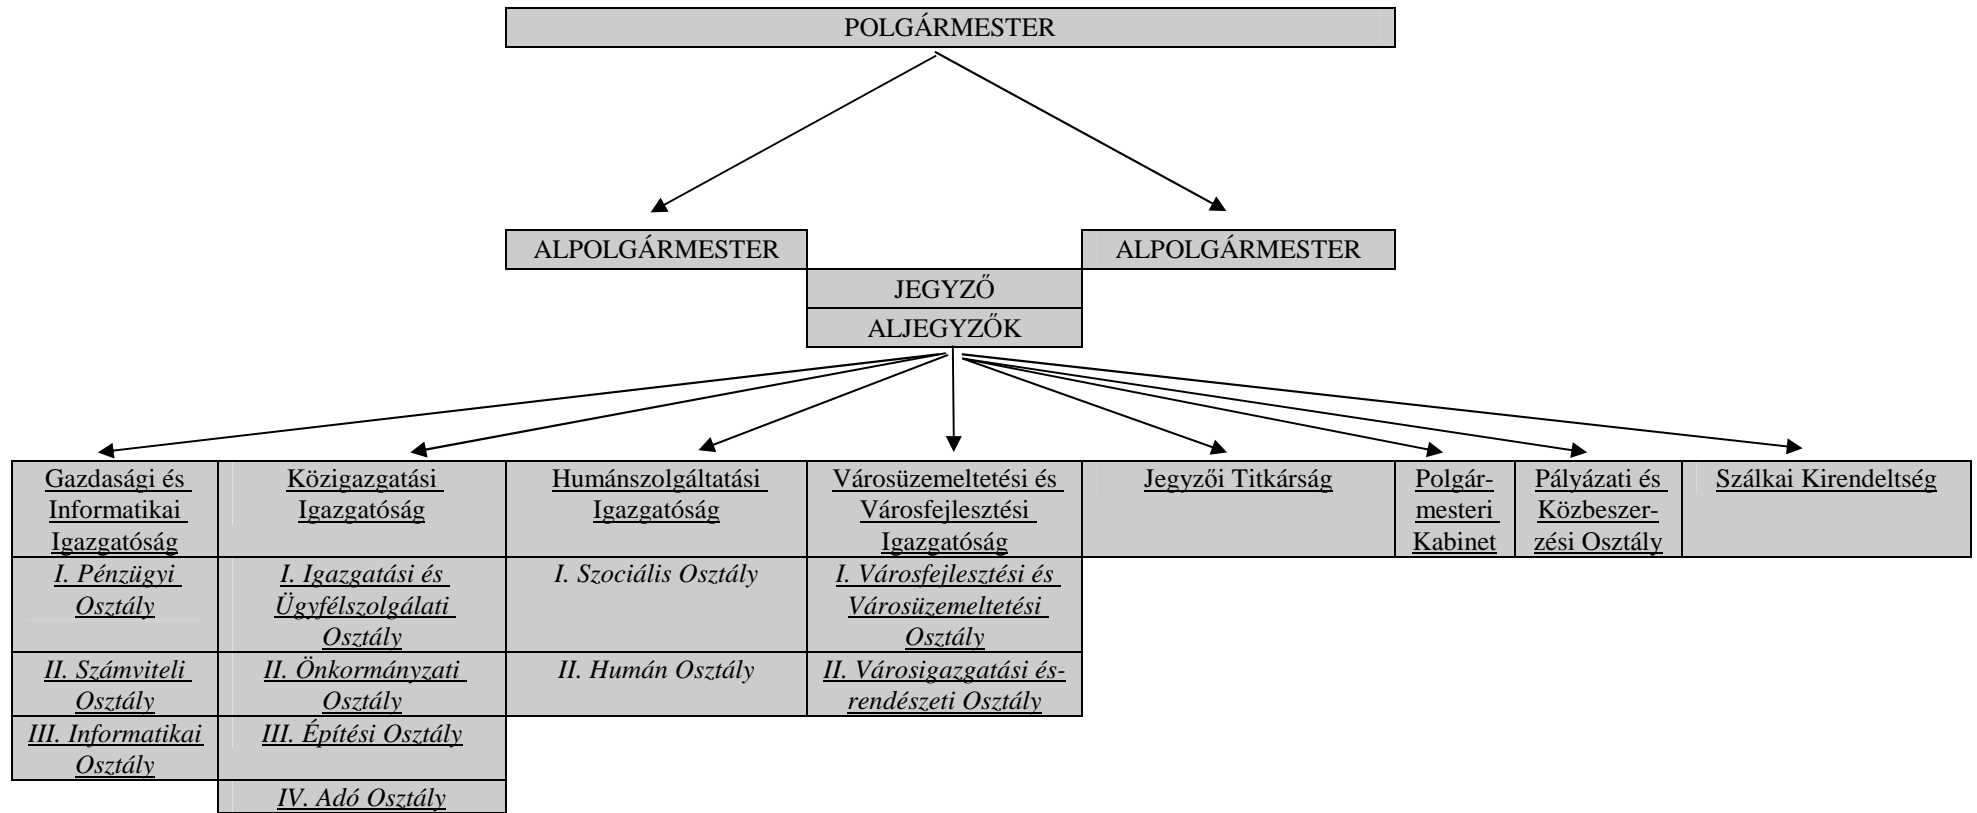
POLGÁRMESTER

ALPOLGÁRMESTER

ALPOLGÁRMESTER

JEGYZŐ

ALJEGYZŐK

Gazdasági és Informatikai Igazgatóság

I. Pénzügyi Osztály

II. Számviteli Osztály

III. Informatikai Osztály

Közigazgatási Igazgatóság

I. Igazgatási és Ügyfélszolgálati Osztály

II. Önkormányzati Osztály

III. Építési Osztály

IV. Adó Osztály

Humánszolgáltatási Igazgatóság

I. Szociális Osztály

II. Humán Osztály

Városüzemeltetési és Városfejlesztési Igazgatóság

I. Városfejlesztési és Városüzemeltetési Osztály

II. Városigazgatási és-rendészeti Osztály

Jegyzői Titkárság

Polgármesteri Kabinet

Pályázati és Közbeszerzési Osztály

Szálkai Kirendeltség